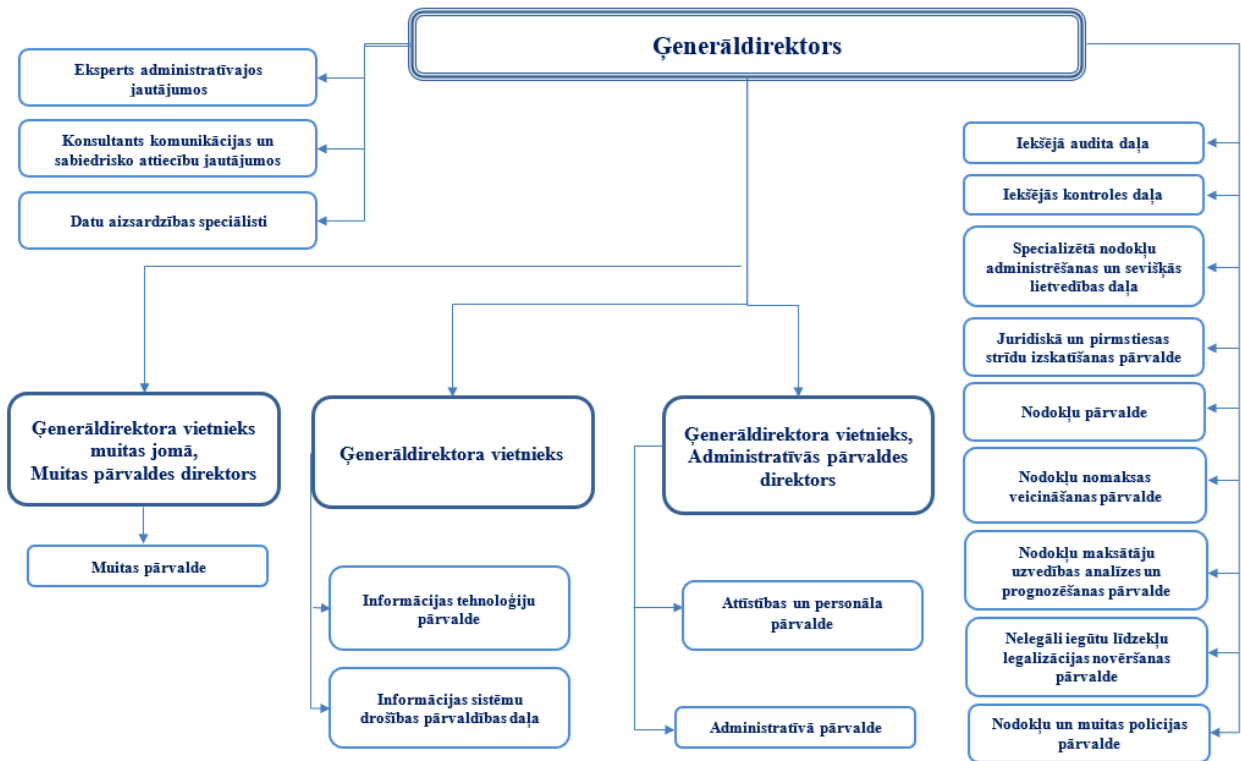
Ģenerāldirektors

Eksperts administratīvajos jautājumos

Konsultants komunikācijas un sabiedrisko attiecību jautājumos

Datu aizsardzības speciālisti

Iekšējā audita daļa

Iekšējās kontroles daļa

Specializētā nodokļu administrēšanas un sevišķās lietvedības daļa

Juridiskā un pirmstiesas strīdu izskatīšanas pārvalde

Nodokļu pārvalde

Nodokļu nomaksas veicināšanas pārvalde

Nodokļu maksātāju uzvedības analīzes un prognozēšanas pārvalde

Nelegāli iegūtu līdzekļu legalizācijas novēršanas pārvalde

Nodokļu un muitas policijas pārvalde

Ģenerāldirektora vietnieks muitas jomā, Muitas pārvaldes direktors

Muitas pārvalde

Ģenerāldirektora vietnieks

Informācijas tehnoloģiju pārvalde

Informācijas sistēmu drošības pārvaldības daļa

Ģenerāldirektora vietnieks, Administratīvās pārvaldes direktors

Attīstības un personāla pārvalde

Administratīvā pārvalde